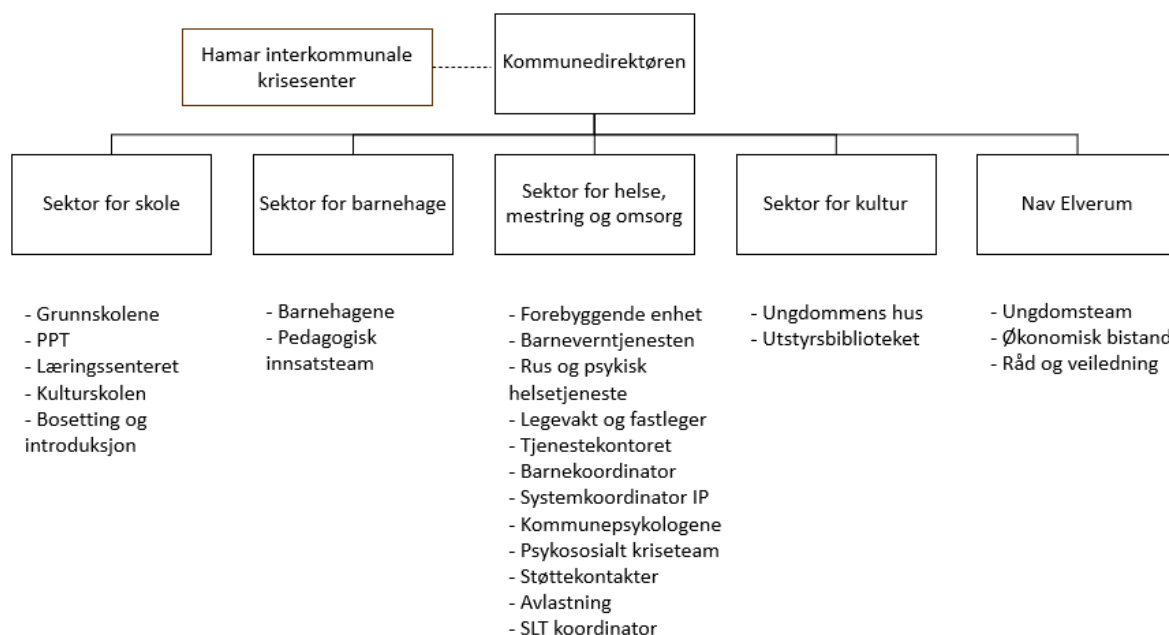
Hamar interkommunale krisesenter

Kommunedirektøren

Sektor for skole

Sektor for barnehage

Sektor for helse, mestring og omsorg

Sektor for kultur

Nav Elverum

- Grunnskolene
- PPT
- Læringssenteret
- Kulturskolen
- Bosetting og introduksjon

- Barnehagene
- Pedagogisk innsatsteam

- Forebyggende enhet
- Barneverntjenesten
- Rus og psykisk helsetjeneste
- Legevakt og fastleger
- Tjenestekontoret
- Barnekoordinator
- Systemkoordinator IP
- Kommunepsykologene
- Psykososialt kriseteam
- Støttekontakter
- Avlastning
- SLT koordinator

- Ungdommens hus
- Utstyrsbiblioteket

- Ungdomsteam
- Økonomisk bistand
- Råd og veiledning